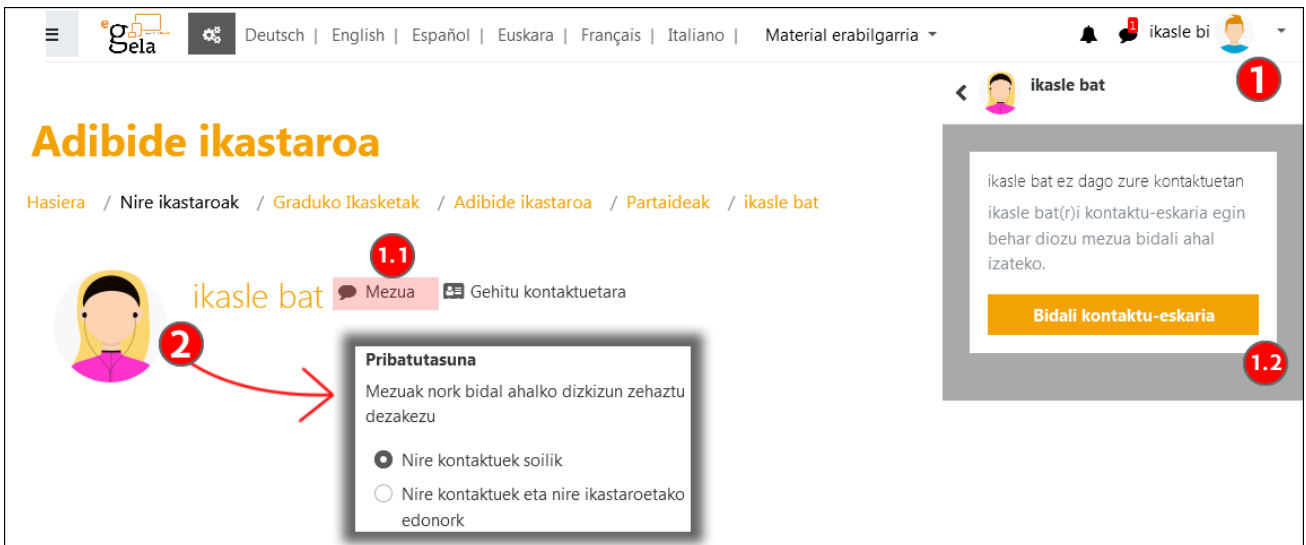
eGela

Deutsch | English | Español | Euskara | Français | Italiano | Material erabilgarria

1

ikasle bi

1

ikasle bat

Adibide ikastaroa

Hasiera / Nire ikastaroak / Graduko Ikasketak / Adibide ikastaroa / Partaideak / ikasle bat

1.1

ikasle bat Mezua Gehitu kontaktuetara

2

Pribatutasuna

Mezuak nork bidal ahalko dizkizun zehaztu dezakezu

Nire kontaktuek soilik

Nire kontaktuek eta nire ikastaroetako edonork

ikasle bat ez dago zure kontaktuetan

ikasle bat(r)i kontaktu-eskaria egin behar diozu mezua bidali ahal izateko.

Bidali kontaktu-eskaria

1.2